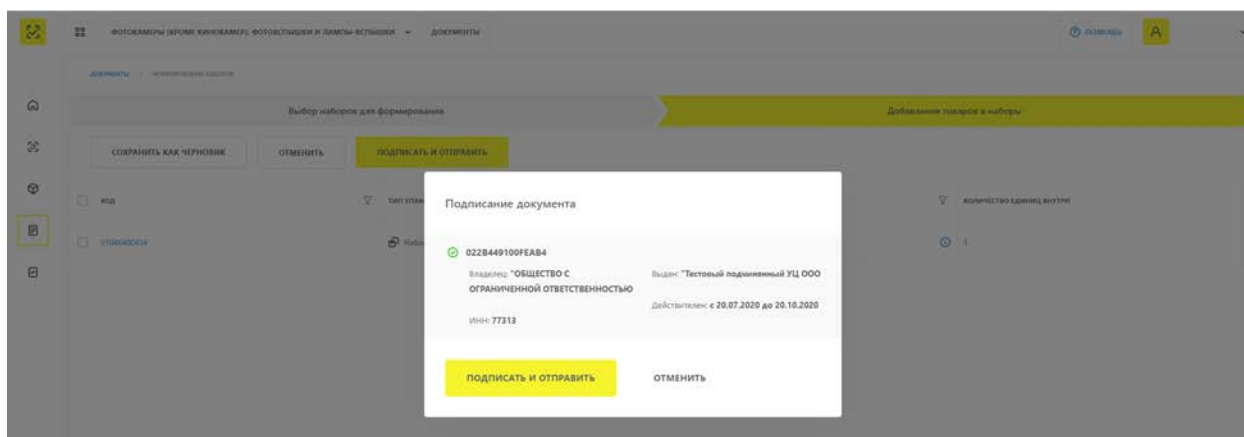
ФОТОКАМЕРЫ (КРОМЕ КИНОКАМЕР), ФОТОВСПЫШКИ И ЛАМПЫ-ВСПЫШКИ ДОКУМЕНТЫ

ПОМОЩЬ A

ДОКУМЕНТЫ / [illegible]

Выбор наборов для формирования

Добавление товаров в наборы

СОХРАНИТЬ КАК ЧЕРНОВИК

ОТМЕНИТЬ

ПОДПИСАТЬ И ОТПРАВИТЬ

КОД

ТИП УПАК

КОЛИЧЕСТВО ЕДИНИЦ ВНУТРИ

010460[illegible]

Набо

1

Подписание документа

022B449100FEAB4

Владелец: "ОБЩЕСТВО С ОГРАНИЧЕННОЙ ОТВЕТСТВЕННОСТЬЮ

ИНН: 77313

Выдан: "Тестовый подчиненный УЦ ООО

Действителен: с 20.07.2020 до 20.10.2020

ПОДПИСАТЬ И ОТПРАВИТЬ

ОТМЕНИТЬ